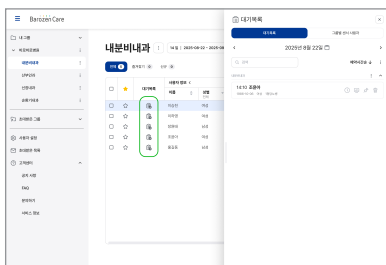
Barozen Care

내 그룹
바로젠트병원
내분비내과
산부인과
신경외과
소화기내과
회색병동 그룹
마음의 설정
환자관리 목록
고객센터
공지 사항
FAQ
문의하기
서비스 정보

내분비내과
대기목록

| | | 대기목록 | 이름 | 성별 |
|---|---|---|---|---|
| ☐ | ☆ | | 박은영 | 여성 |
| ☐ | ☆ | | 이주연 | 여성 |
| ☐ | ☆ | | 정현석 | 남성 |
| ☐ | ☆ | | 최영지 | 여성 |
| ☐ | ☆ | | 홍동우 | 남성 |

대기목록
대기목록
그룹별 안내 내용
2025년 08월 22일
14:10 조윤아